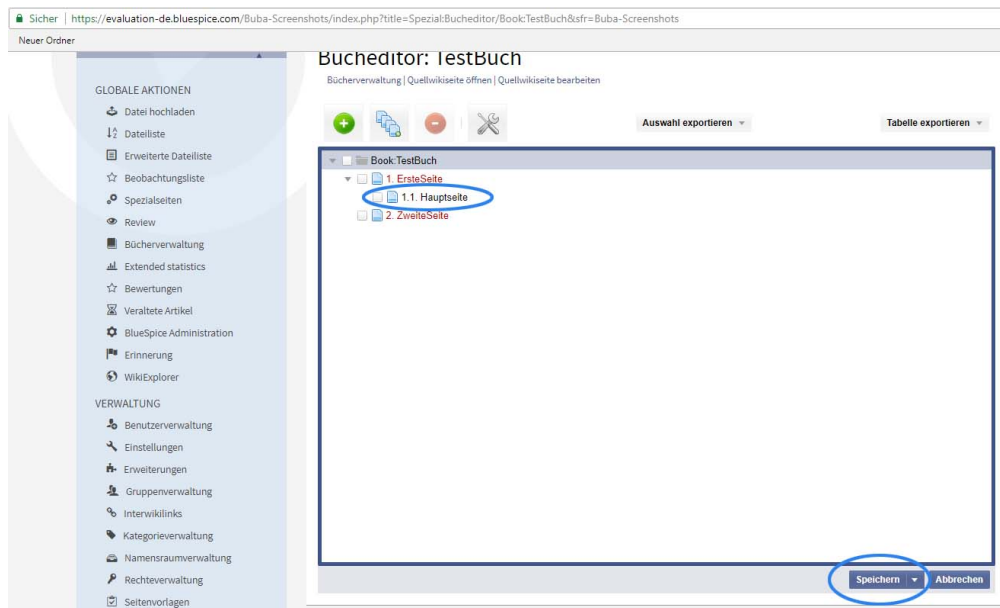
Sicher | https://evaluation-de.bluespice.com/Buba-Screenshots/index.php?title=Spezial:Bucheditor/Book:TestBuch&sfr=Buba-Screenshots

Neuer Ordner

GLOBALE AKTIONEN
Datei hochladen
Dateiliste
Erweiterte Dateiliste
Beobachtungsliste
Spezialseiten
Review
Bücherverwaltung
Extended statistics
Bewertungen
Veraltete Artikel
BlueSpice Administration
Erinnerung
WikiExplorer

VERWALTUNG
Benutzerverwaltung
Einstellungen
Erweiterungen
Gruppenverwaltung
Interwikilinks
Kategorieverwaltung
Namensraumverwaltung
Rechteverwaltung
Seitenvorlagen

Bucheditor: TestBuch
Bücherverwaltung | Quellwikiseite öffnen | Quellwikiseite bearbeiten

Auswahl exportieren
Tabelle exportieren

Book:TestBuch
1. ErsteSeite
1.1. Hauptseite
2. ZweiteSeite

Speichern
Abbrechen